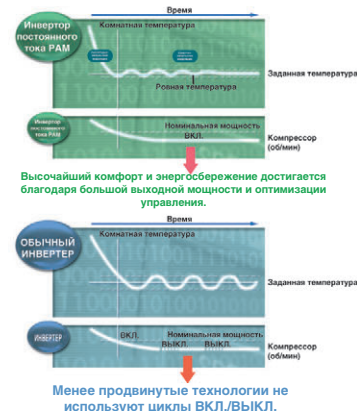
Время

Инвертор постоянного тока PAM

Комнатная температура

Ровная температура

Заданная температура

Инвертор постоянного тока PAM

Номинальная мощность
ВКЛ.

Компрессор (об/мин)

Высочайший комфорт и энергосбережение достигается благодаря большой выходной мощности и оптимизации управления.

Время

ОБЫЧНЫЙ ИНВЕРТЕР

Комнатная температура

Заданная температура

ИНВЕРТЕР

ВКЛ.

Номинальная мощность
ВЫКЛ. ВЫКЛ.

Компрессор (об/мин)

Менее продвинутые технологии не используют циклы ВКЛ./ВЫКЛ.